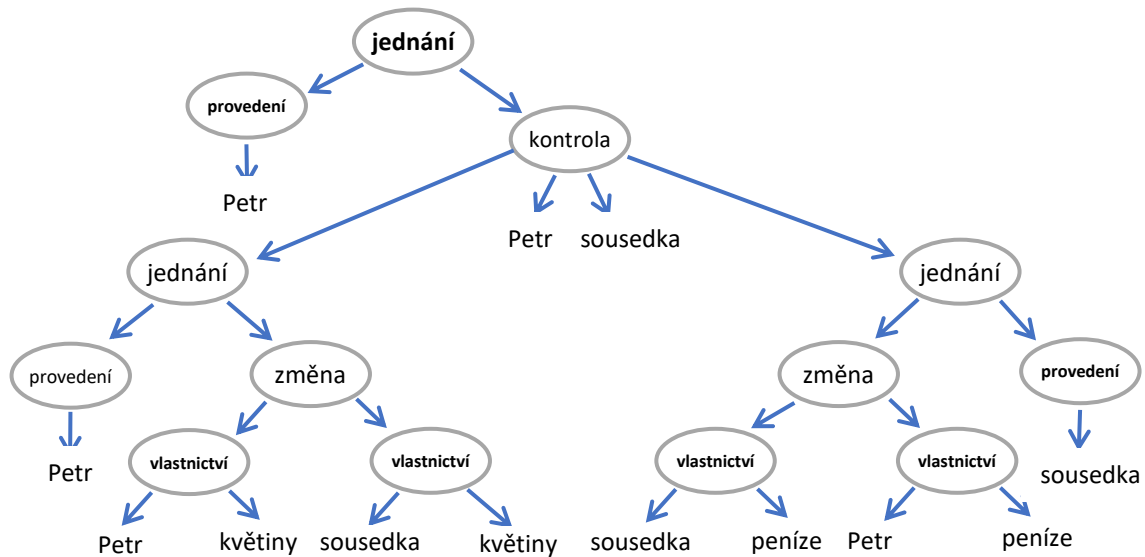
jednání

provedení

Petr

kontrola

Petr sousedka

jednání

provedení

Petr

změna

vlastnictví

Petr květiny

vlastnictví

sousedka květiny

jednání

změna

vlastnictví

sousedka peníze

vlastnictví

Petr peníze

provedení

sousedka